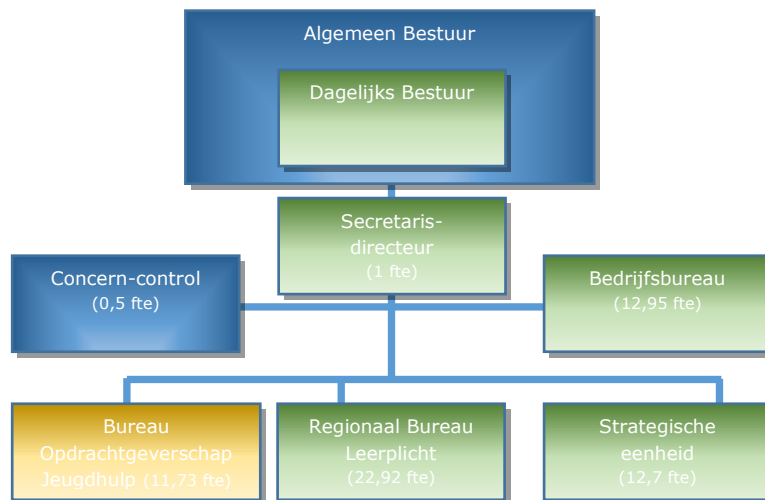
Algemeen Bestuur

Dagelijks Bestuur

Secretaris-directeur (1 fte)

Concern-control (0,5 fte)

Bedrijfsbureau (12,95 fte)

Bureau Opdrachtgeverschap Jeugdhulp (11,73 fte)

Regionaal Bureau Leerplicht (22,92 fte)

Strategische eenheid (12,7 fte)